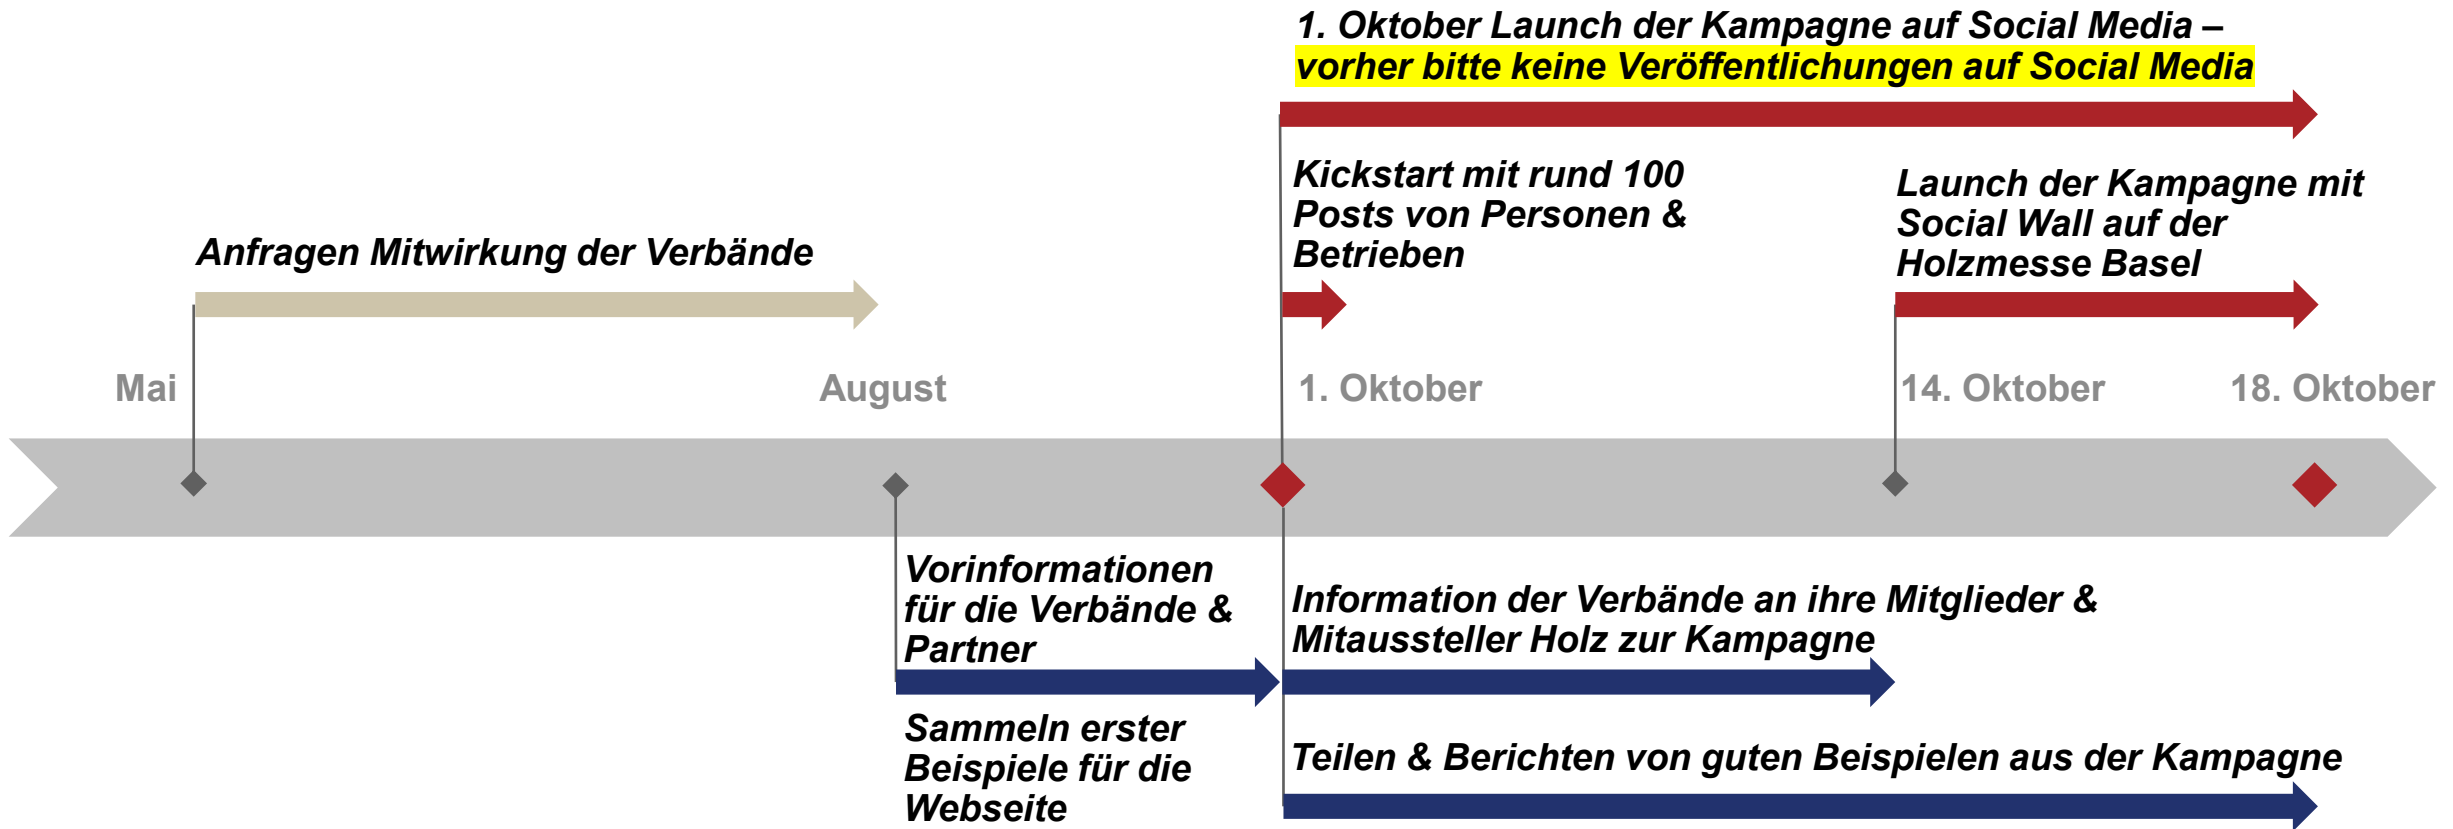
1. Oktober Launch der Kampagne auf Social Media – vorher bitte keine Veröffentlichungen auf Social Media

Kickstart mit rund 100 Posts von Personen & Betrieben

Launch der Kampagne mit Social Wall auf der Holzmesse Basel

Anfragen Mitwirkung der Verbände

Mai

August

1. Oktober

14. Oktober

18. Oktober

Vorinformationen für die Verbände & Partner

Information der Verbände an ihre Mitglieder & Mitaussteller Holz zur Kampagne

Sammeln erster Beispiele für die Webseite

Teilen & Berichten von guten Beispielen aus der Kampagne